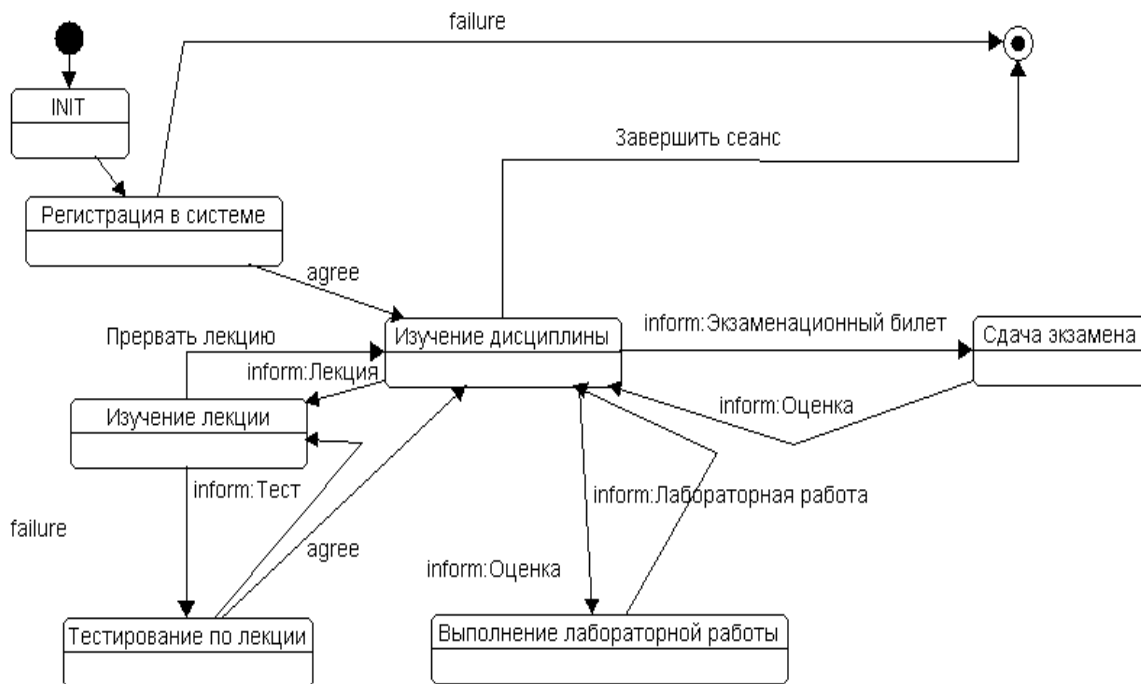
failure

INIT

Завершить сеанс

Регистрация в системе

agree

Прервать лекцию

Изучение дисциплины

inform:Экзаменационный билет

Сдача экзамена

inform:Лекция

Изучение лекции

inform:Оценка

inform:Тест

inform:Лабораторная работа

failure

agree

inform:Оценка

Тестирование по лекции

Выполнение лабораторной работы